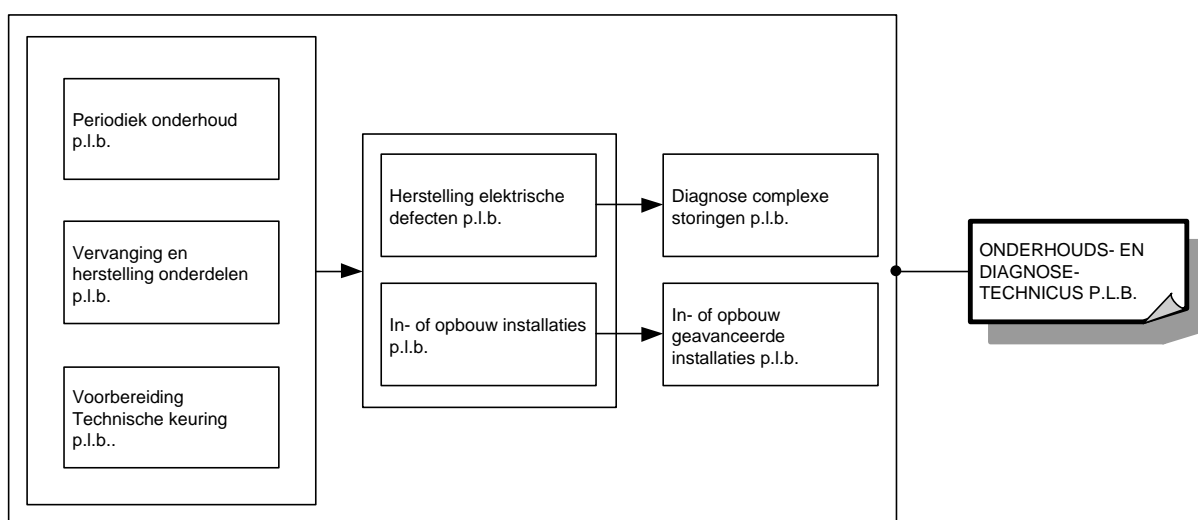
Periodiek onderhoud p.l.b.

Vervanging en herstelling onderdelen p.l.b.

Voorbereiding Technische keuring p.l.b..

Herstelling elektrische defecten p.l.b.

In- of opbouw installaties p.l.b.

Diagnose complexe storingen p.l.b.

In- of opbouw geavanceerde installaties p.l.b.

ONDERHOUDS- EN DIAGNOSE-TECHNICUS P.L.B.